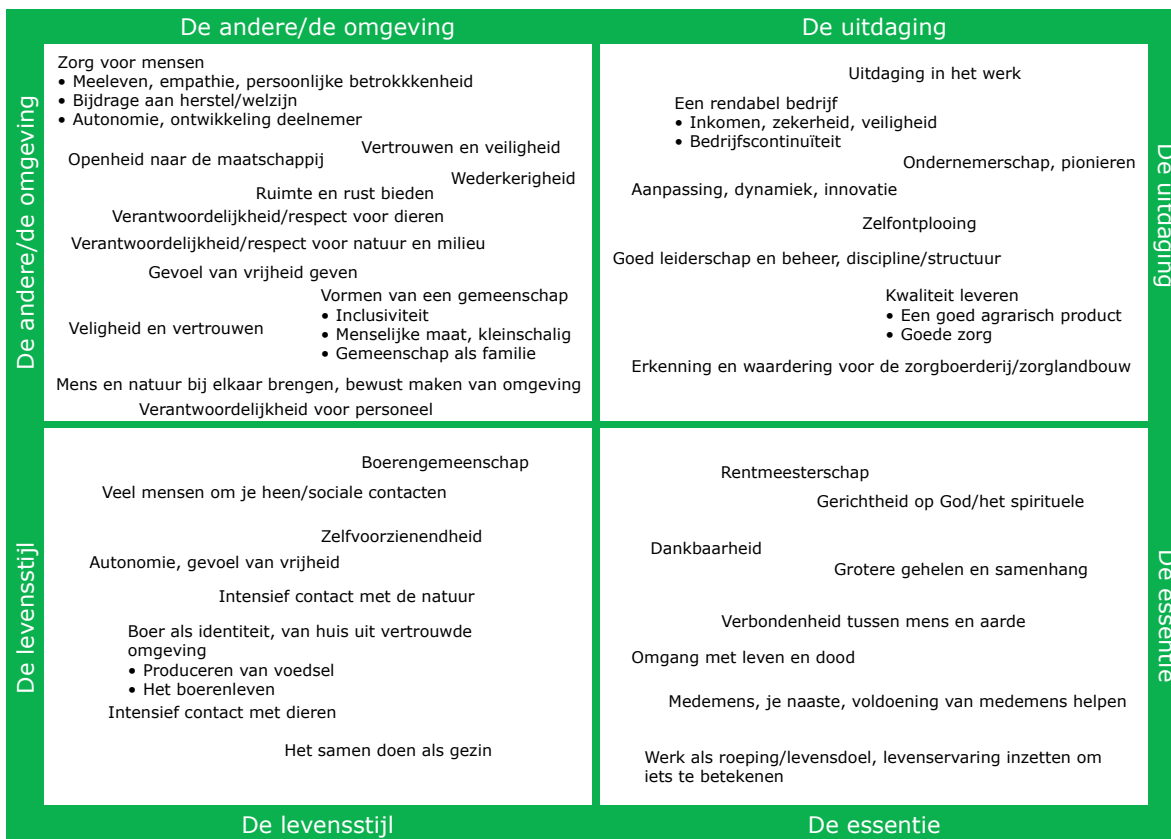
De andere/de omgeving

De uitdaging

De andere/de omgeving

Zorg voor mensen
• Meeleven, empathie, persoonlijke betrokkkenheid
• Bijdrage aan herstel/welzijn
• Autonomie, ontwikkeling deelnemer

Openheid naar de maatschappij

Vertrouwen en veiligheid

Wederkerigheid

Ruimte en rust bieden

Verantwoordelijkheid/respect voor dieren

Verantwoordelijkheid/respect voor natuur en milieu

Gevoel van vrijheid geven

Veligheid en vertrouwen

Vormen van een gemeenschap
• Inclusiviteit
• Menselijke maat, kleinschalig
• Gemeenschap als familie

Mens en natuur bij elkaar brengen, bewust maken van omgeving

Verantwoordelijkheid voor personeel

Uitdaging in het werk

Een rendabel bedrijf
• Inkomen, zekerheid, veiligheid
• Bedrijfscontinuïteit

Ondernemerschap, pionieren

Aanpassing, dynamiek, innovatie

Zelfontplooiing

Goed leiderschap en beheer, discipline/structuur

Kwaliteit leveren
• Een goed agrarisch product
• Goede zorg

Erkenning en waardering voor de zorgboerderij/zorglandbouw

De uitdaging

De levensstijl

Boerengemeenschap

Veel mensen om je heen/sociale contacten

Zelfvoorzienendheid

Autonomie, gevoel van vrijheid

Intensief contact met de natuur

Boer als identiteit, van huis uit vertrouwde omgeving
• Produceren van voedsel
• Het boerenleven

Intensief contact met dieren

Het samen doen als gezin

Rentmeesterschap

Gerichtheid op God/het spirituele

Dankbaarheid

Grotere gehelen en samenhang

Verbondenheid tussen mens en aarde

Omgang met leven en dood

Medemens, je naaste, voldoening van medemens helpen

Werk als roeping/levensdoel, levenservaring inzetten om iets te betekenen

De essentie

De levensstijl

De essentie